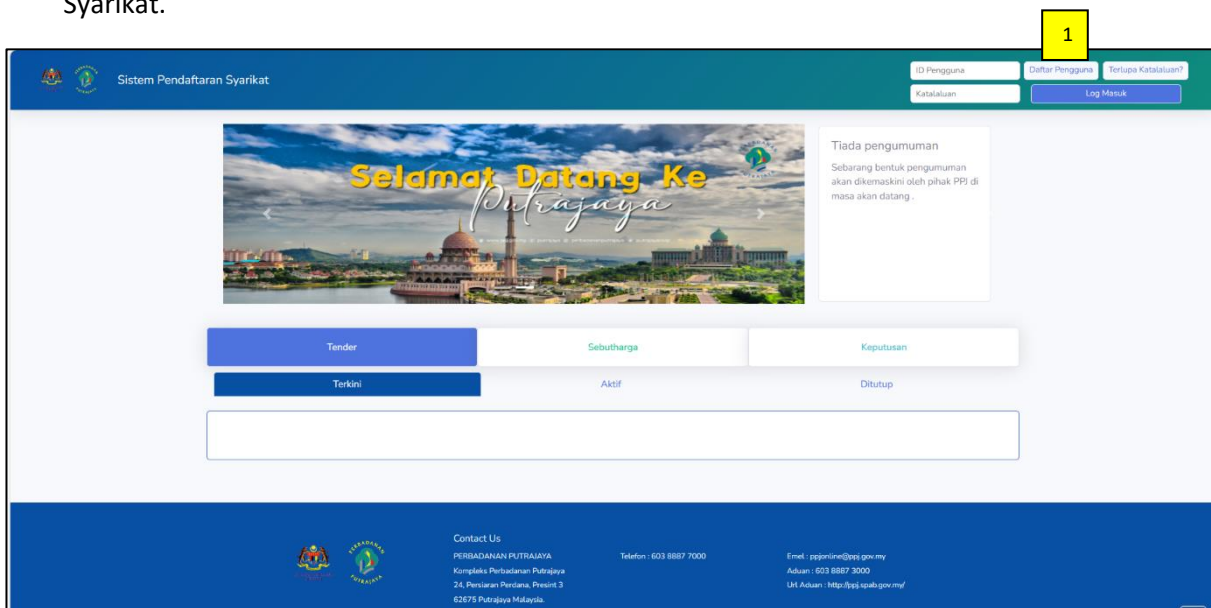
Syarikat.

1

Sistem Pendaftaran Syarikat

ID Pengguna

Daftar Pengguna

Terlupa Katalaluan?

Katalaluan

Log Masuk

Selamat Datang Ke Putrajaya

Tiada pengumuman

Sebarang bentuk pengumuman akan dikemaskini oleh pihak PPJ di masa akan datang .

Tender

Sebutharga

Keputusan

Terkini

Aktif

Ditutup

Contact Us

PERBADANAN PUTRAJAYA
Kompleks Perbadanan Putrajaya
24, Persiaran Perdana, Presint 3
62675 Putrajaya Malaysia.

Telefon : 603 8887 7000

Emel : ppjonline@ppj.gov.my
Aduan : 603 8887 3000
Url Aduan : http://ppj.spab.gov.my/